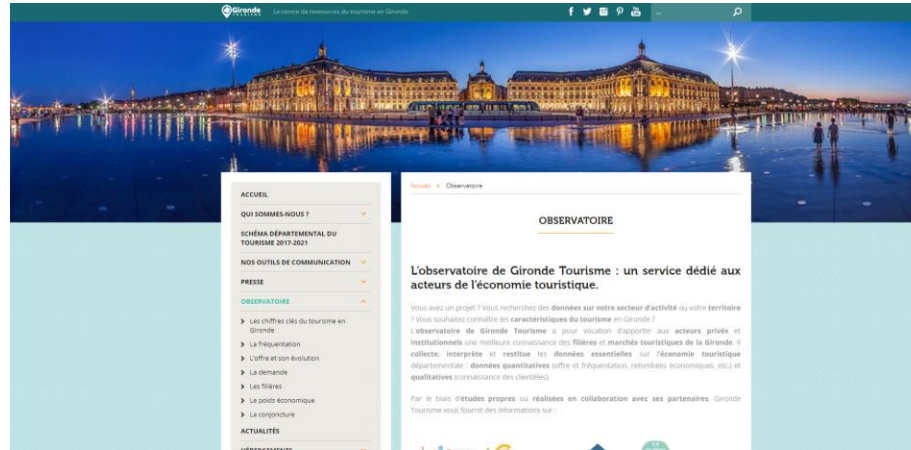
Gironde TOURISME Le centre de ressources du tourisme en Gironde

ACCUEIL
QUI SOMMES-NOUS ?
SCHÉMA DÉPARTEMENTAL DU TOURISME 2017-2021
NOS OUTILS DE COMMUNICATION
PRESSE
OBSERVATOIRE
Les chiffres clés du tourisme en Gironde
La fréquentation
L'offre et son évolution
La demande
Les filières
Le poids économique
La conjoncture
ACTUALITÉS
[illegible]

Accueil > Observatoire

OBSERVATOIRE

L'observatoire de Gironde Tourisme : un service dédié aux acteurs de l'économie touristique.

Vous avez un projet ? Vous recherchez des données sur votre secteur d'activité ou votre territoire ? Vous souhaitez connaître les caractéristiques du tourisme en Gironde ?
L'observatoire de Gironde Tourisme a pour vocation d'apporter aux acteurs privés et institutionnels une meilleure connaissance des filières et marchés touristiques de la Gironde. Il collecte, interprète et restitue les données essentielles sur l'économie touristique départementale : données quantitatives (offre et fréquentation, retombées économiques, etc.) et qualitatives (connaissance des clientèles).

Par le biais d'études propres ou réalisées en collaboration avec ses partenaires, Gironde Tourisme vous fournit des informations sur :